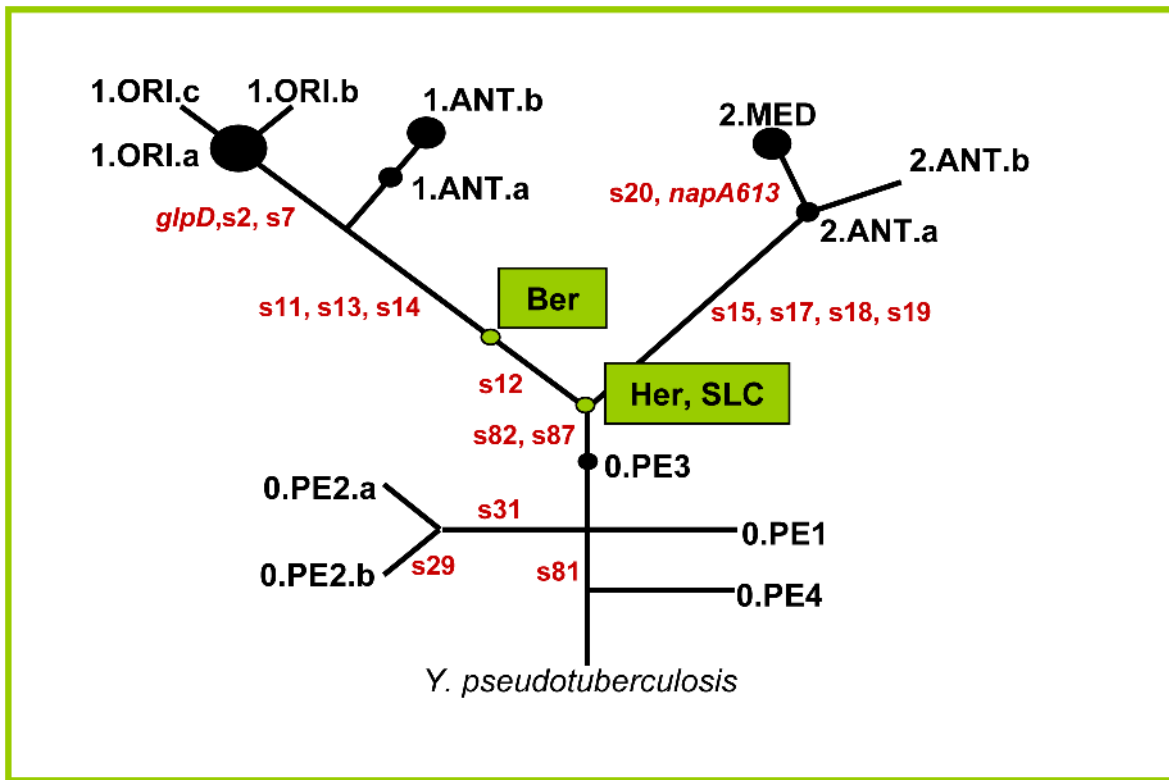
1.ORI.c
1.ORI.b
1.ORI.a
1.ANT.b
1.ANT.a
2.MED
2.ANT.b
s20, napA613
2.ANT.a
glpD,s2, s7
Ber
s11, s13, s14
s15, s17, s18, s19
s12
Her, SLC
s82, s87
0.PE3
0.PE2.a
s31
0.PE1
0.PE2.b
s29
s81
0.PE4
Y. pseudotuberculosis